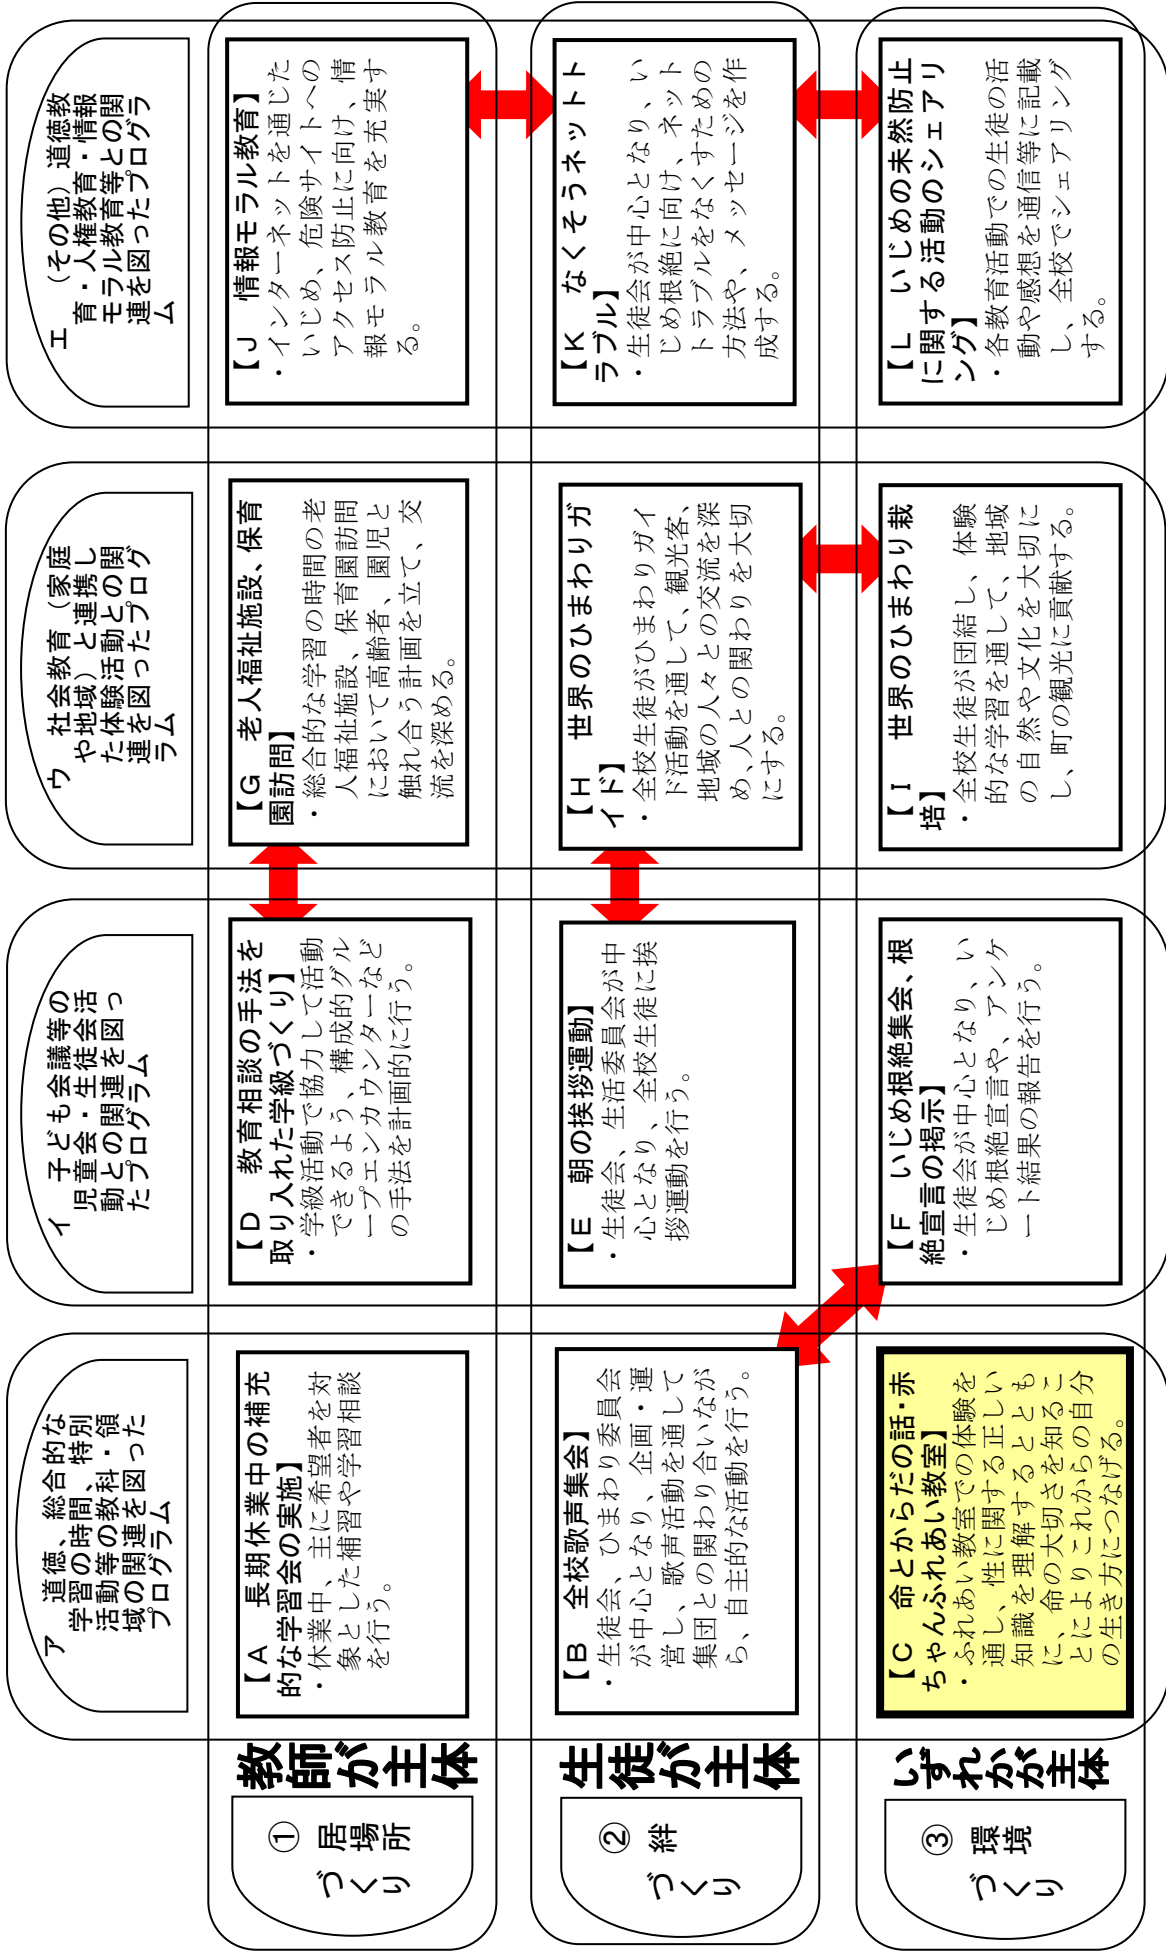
ア　道徳、総合的な学習の時間、特別活動等の教科・領域の関連を図ったプログラム

イ　子ども会議等の児童会・生徒会活動との関連を図ったプログラム

ウ　社会教育（家庭や地域）と連携した体験活動との関連を図ったプログラム

エ　（その他）道徳教育・人権教育・情報モラル教育等との関連を図ったプログラム

教師が主体

①居場所づくり

【A　長期休業中の補充的な学習会の実施】
・休業中、主に希望者を対象とした補習や学習相談を行う。

【D　教育相談の手法を取り入れた学級づくり】
・学級活動で協力して活動できるよう、構成的グループエンカウンターなどの手法を計画的に行う。

【G　老人福祉施設、保育園訪問】
・総合的な学習の時間の老人福祉施設、保育園訪問において高齢者、園児と触れ合う計画を立て、交流を深める。

【J　情報モラル教育】
・インターネットを通じたいじめ、危険サイトへのアクセス防止に向け、情報モラル教育を充実する。

生徒が主体

②絆づくり

【B　全校歌声集会】
・生徒会、ひまわり委員会が中心となり、企画・運営し、歌声活動を通して集団との関わり合いながら、自主的な活動を行う。

【E　朝の挨拶運動】
・生徒会、生活委員会が中心となり、全校生徒に挨拶運動を行う。

【H　世界のひまわりガイド】
・全校生徒がひまわりガイド活動を通して、観光客、地域の人々との交流を深め、人との関わりを大切にする。

【K　なくそうネットトラブル】
・生徒会が中心となり、いじめ根絶に向け、ネットトラブルをなくすための方法や、メッセージを作成する。

いずれかが主体

③環境づくり

【C　命とからだの話・赤ちゃんふれあい教室】
・ふれあい教室での体験を通し、性に関する正しい知識を理解するとともに、命の大切さを知ることによりこれからの自分の生き方につなげる。

【F　いじめ根絶集会、根絶宣言の掲示】
・生徒会が中心となり、いじめ根絶宣言や、アンケート結果の報告を行う。

【I　世界のひまわり栽培】
・全校生徒が団結し、体験的な学習を通して、地域の自然や文化を大切にし、町の観光に貢献する。

【L　いじめの未然防止に関する活動のシェアリング】
・各教育活動での生徒の活動や感想を通信等に記載し、全校でシェアリングする。